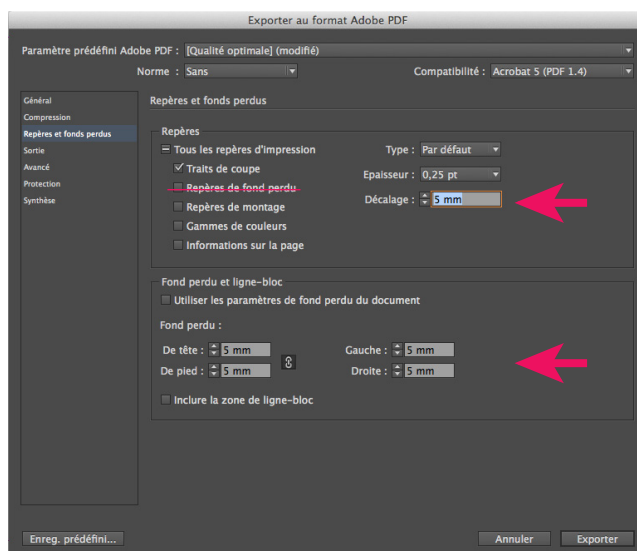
Exporter au format Adobe PDF

Paramètre prédéfini Adobe PDF : [Qualité optimale] (modifié)

Norme : Sans

Compatibilité : Acrobat 5 (PDF 1.4)

Général
Compression
Repères et fonds perdus
Sortie
Avancé
Protection
Synthèse

Repères et fonds perdus

Repères

Tous les repères d'impression

Traits de coupe

Repères de fond perdu

Repères de montage

Gammes de couleurs

Informations sur la page

Type : Par défaut

Epaisseur : 0,25 pt

Décalage : 5 mm

Fond perdu et ligne-bloc

Utiliser les paramètres de fond perdu du document

Fond perdu :

De tête : 5 mm

De pied : 5 mm

Gauche : 5 mm

Droite : 5 mm

Inclure la zone de ligne-bloc

Enreg. prédéfini...

Annuler

Exporter